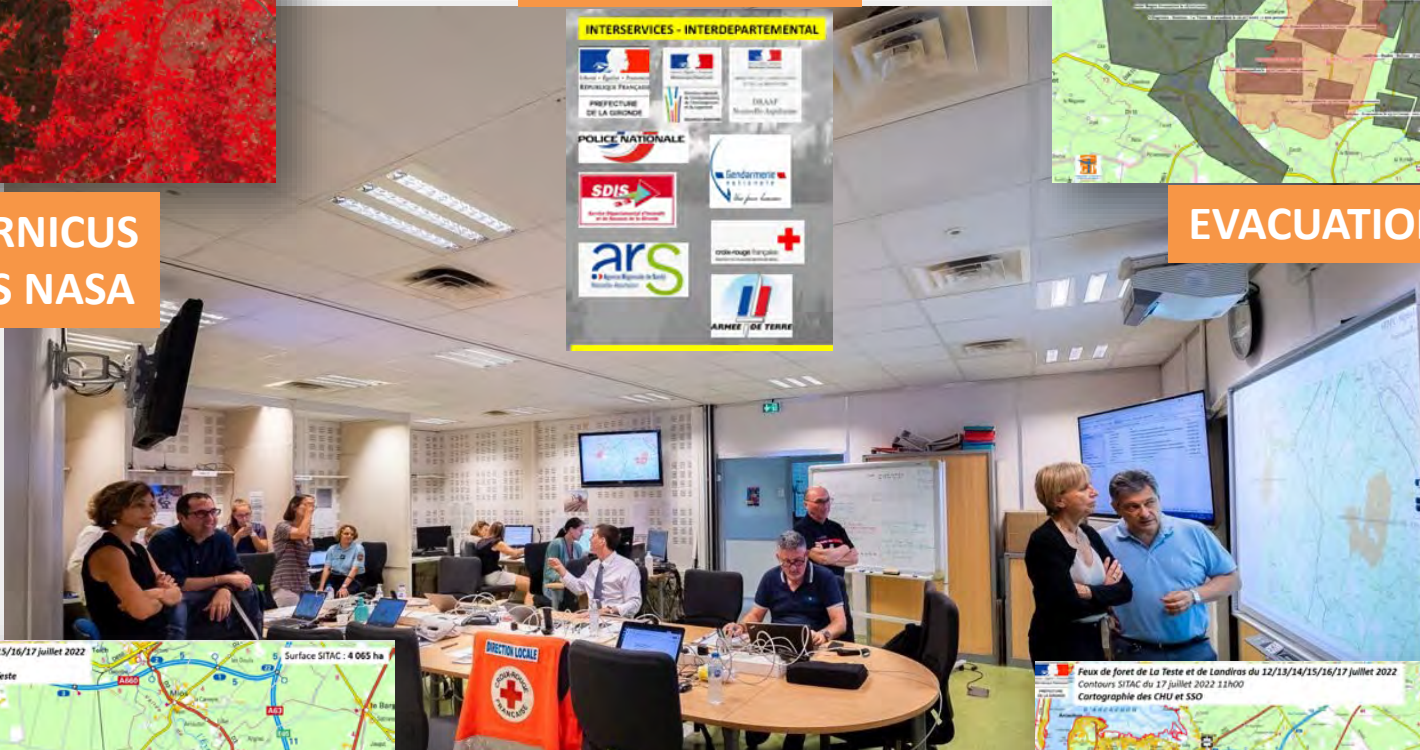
INTERSERVICES - INTERDEPARTEMENTAL

Liberté • Égalité • Fraternité
RÉPUBLIQUE FRANÇAISE
PREFECTURE DE LA GIRONDE

DRAAF Nouvelle-Aquitaine

POLICE NATIONALE

Gendarmerie nationale

SDIS
Service Départemental d'Incendie et de Secours de la Gironde

ARS
Agence Régionale de Santé Nouvelle-Aquitaine

croix-rouge française

ARMÉE DE TERRE

RNICUS
S NASA

EVACUATIO

/15/16/17 juillet 2022
Surface SITAC : 4 065 ha
este
A660
A63

DIRECTION LOCALE
CROIX-ROUGE FRANÇAISE

Feux de foret de La Teste et de Landiras du 12/13/14/15/16/17 juillet 2022
Contours SITAC du 17 juillet 2022 11h00
Cartographie des CHU et SSO